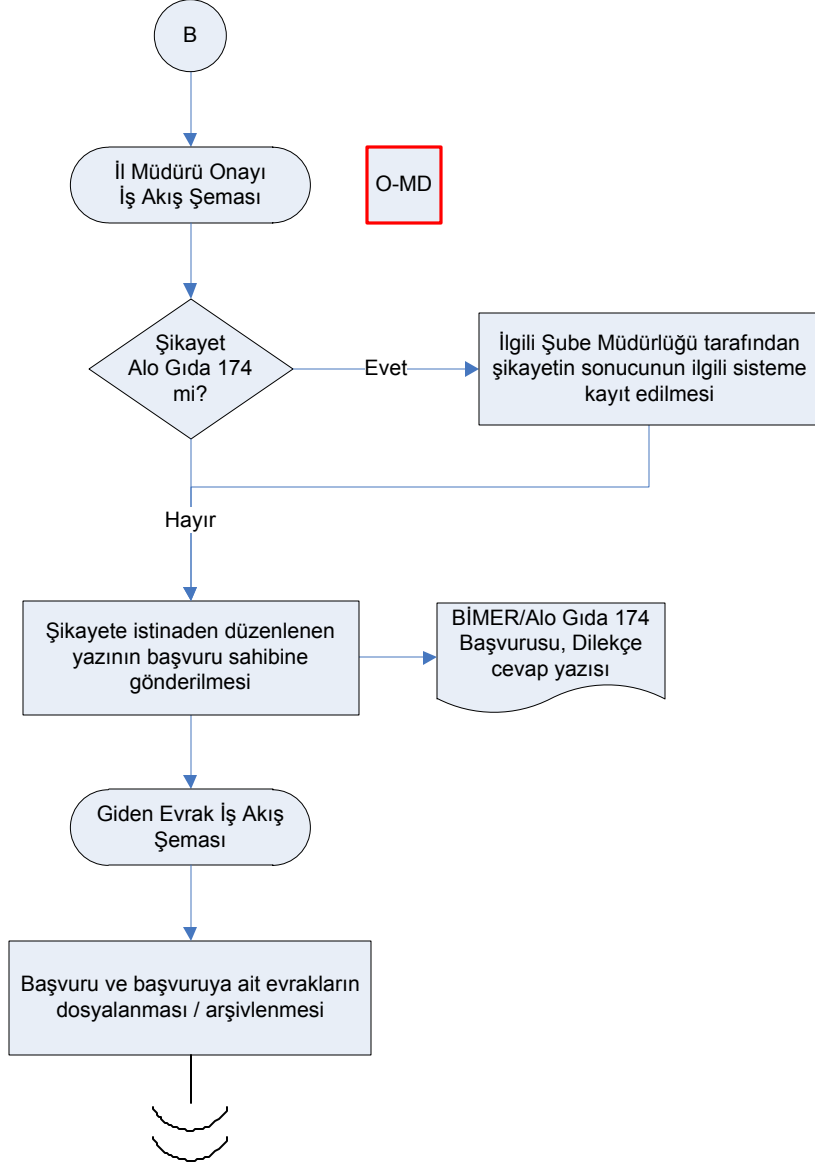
B

İl Müdürü Onayı İş Akış Şeması

O-MD

Şikayet Alo Gıda 174 mi?

Evet

İlgili Şube Müdürlüğü tarafından şikayetin sonucunun ilgili sisteme kayıt edilmesi

Hayır

Şikayete istinaden düzenlenen yazının başvuru sahibine gönderilmesi

BİMER/Alo Gıda 174 Başvurusu, Dilekçe cevap yazısı

Giden Evrak İş Akış Şeması

Başvuru ve başvuruya ait evrakların dosyalanması / arşivlenmesi